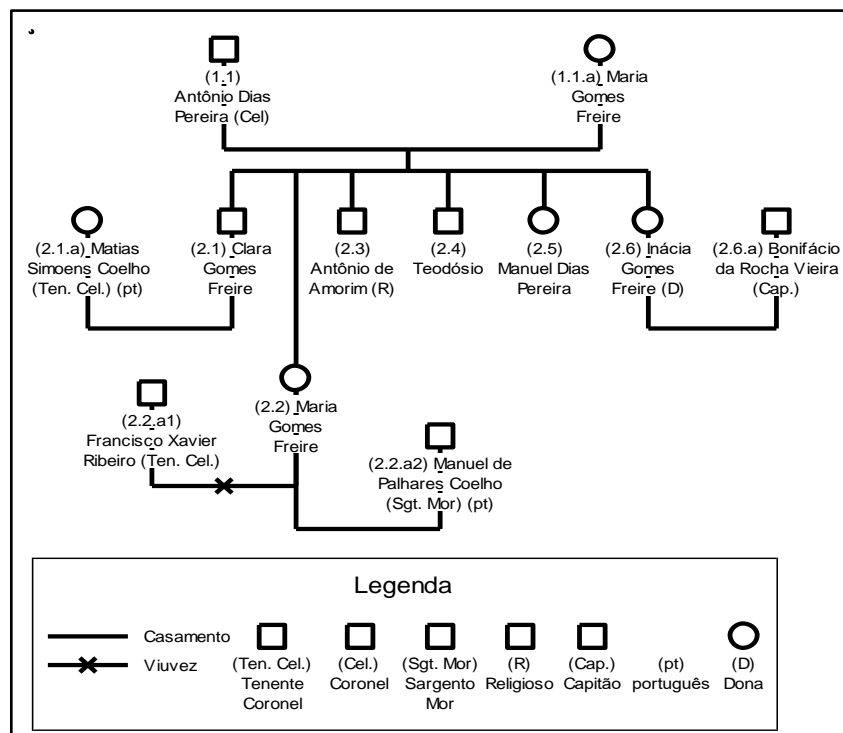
(1.1) Antônio Dias Pereira (Cel)

(1.1.a) Maria Gomes Freire

(2.1.a) Matias Simoens Coelho (Ten. Cel.) (pt)

(2.1) Clara Gomes Freire

(2.3) Antônio de Amorim (R)

(2.4) Teodósio

(2.5) Manuel Dias Pereira

(2.6) Inácia Gomes Freire (D)

(2.6.a) Bonifácio da Rocha Vieira (Cap.)

(2.2.a1) Francisco Xavier Ribeiro (Ten. Cel.)

(2.2) Maria Gomes Freire

(2.2.a2) Manuel de Palhares Coelho (Sgt. Mor) (pt)

Legenda

Casamento

Viuvez

(Ten. Cel.) Tenente Coronel

(Cel.) Coronel

(Sgt. Mor) Sargento Mor

(R) Religioso

(Cap.) Capitão

(pt) português

(D) Dona